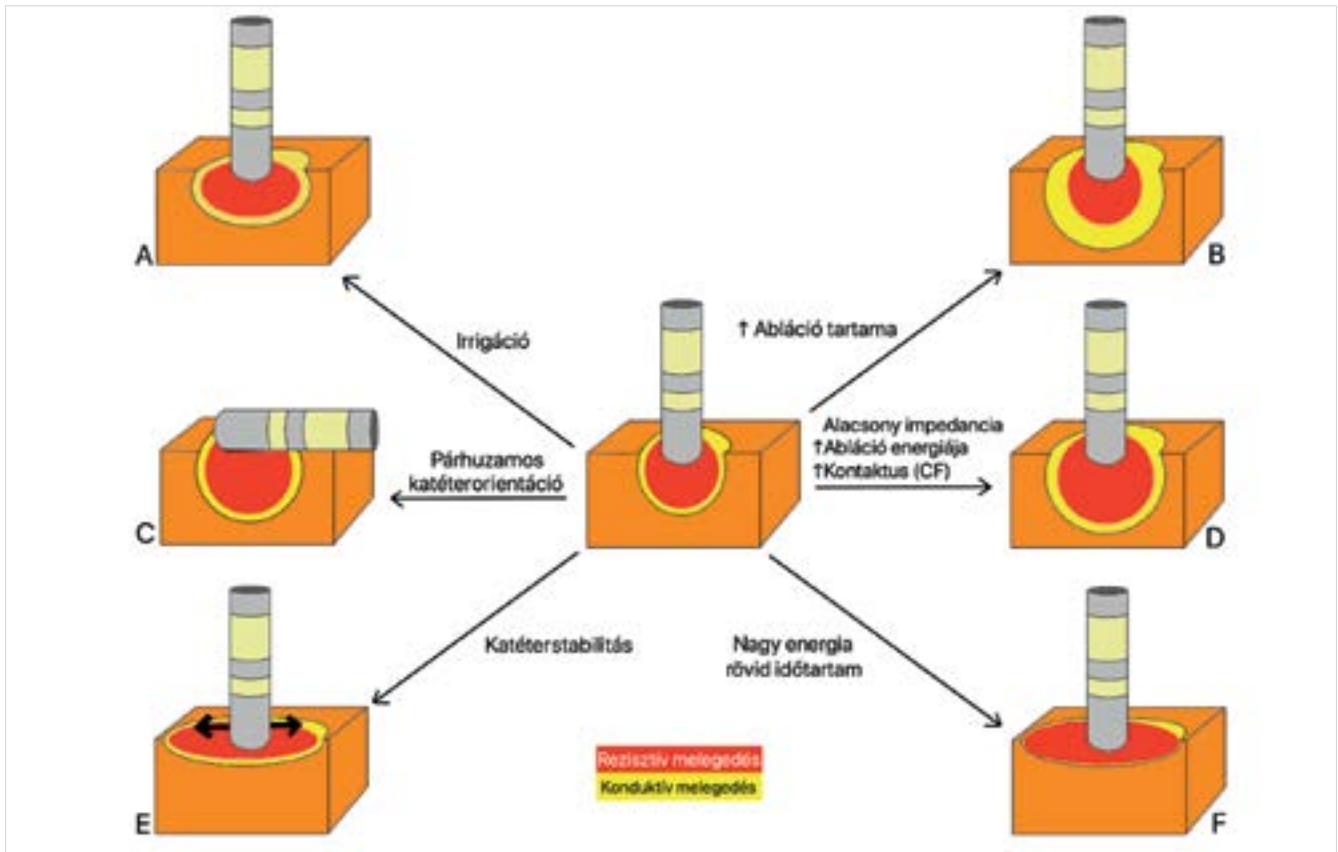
A

B

Irrigáció

↑ Abláció tartama

Alacsony impedancia
↑Abláció energiája
↑Kontaktus (CF)

Párhuzamos katéterorientáció

C

D

Katéterstabilitás

Nagy energia rövid időtartam

E

Rezisztív melegedés
Konduktív melegedés

F